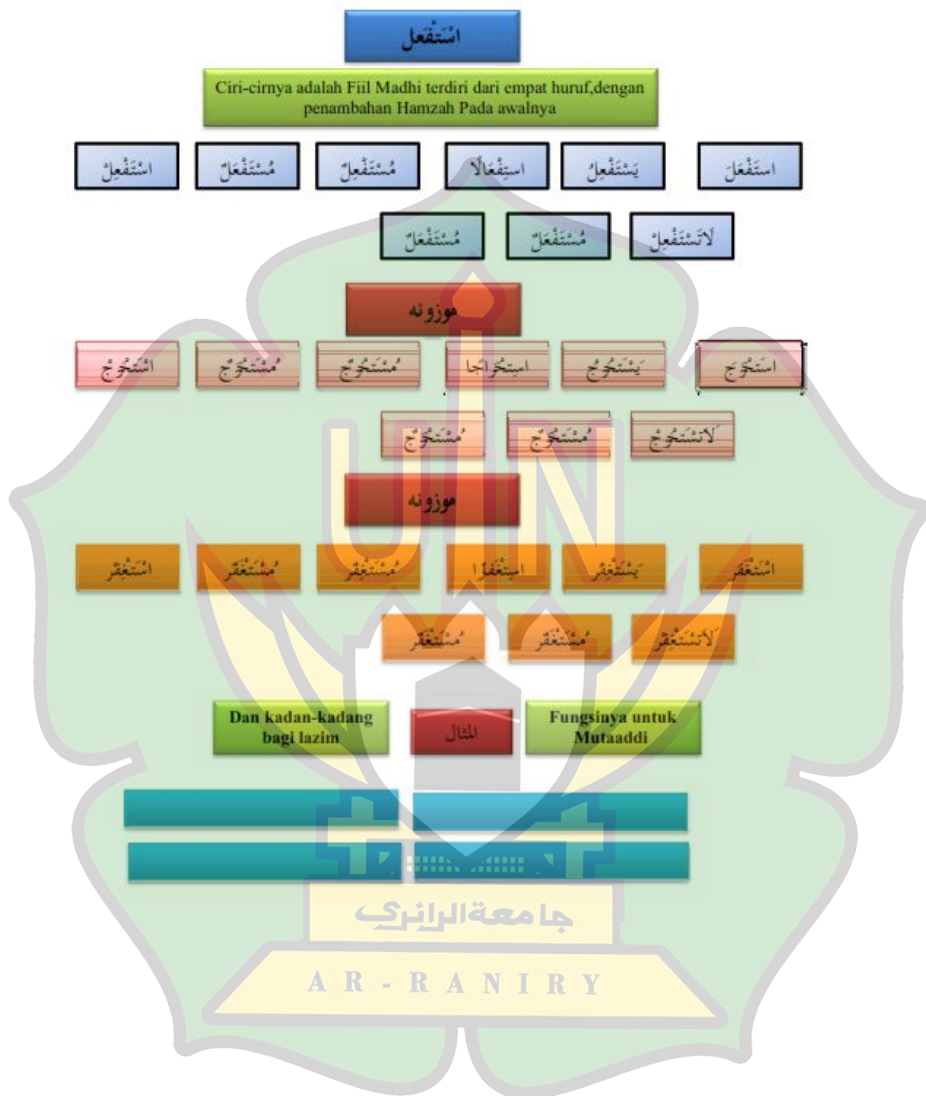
اسْتَفْعَل

Ciri-cirnya adalah Fiil Madhi terdiri dari empat huruf,dengan penambahan Hamzah Pada awalnya

اسْتَفْعَلَ يَسْتَفْعِلُ اسْتِفْعَالًا مُسْتَفْعِلٌ مُسْتَفْعَلٌ اسْتَفْعِلْ

لَاتَسْتَفْعِلْ مُسْتَفْعَلٌ مُسْتَفْعَلٌ

موزونه

استخرج يستخرج استخراجا مستخرج مستخرج استخرج

لاتستخرج مستخرج مستخرج

موزونه

استغفر يستغفر استغفارا مستغفر مستغفر استغفر

لاتستغفر مستغفر مستغفر

Fungsinya untuk Mutaaddi

المثال

Dan kadan-kadang bagi lazim

جامعة الرانري

A R - R A N I R Y